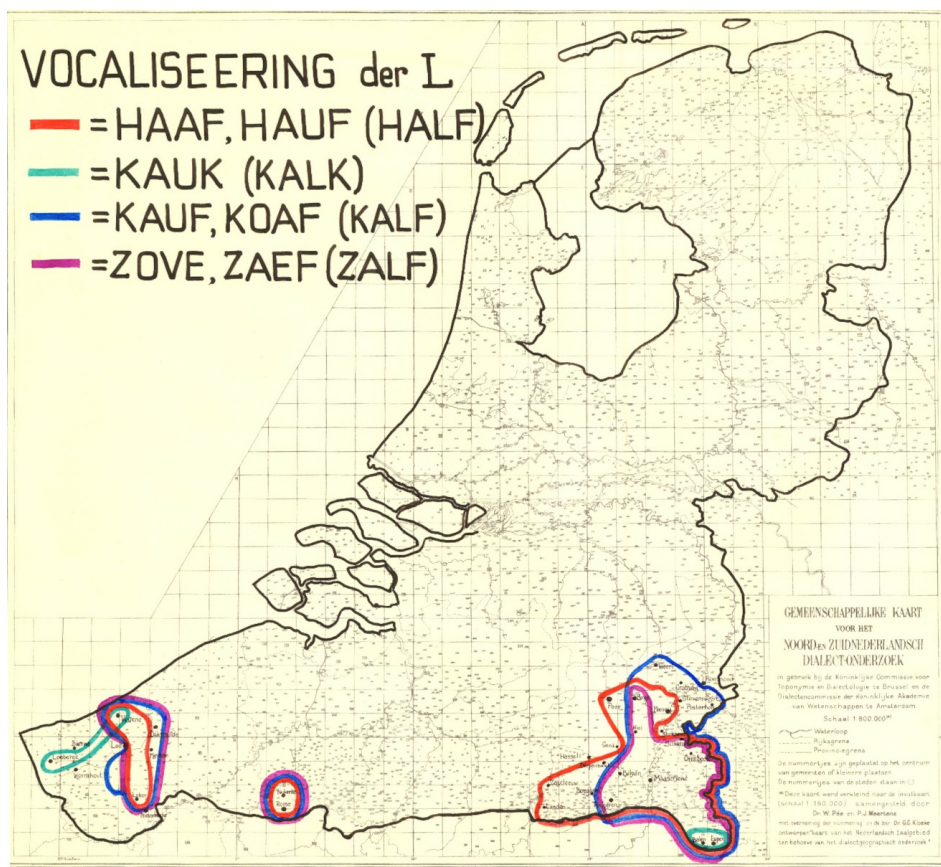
VOCALISEERING der L
=HAAF, HAUF (HALF)
=KAUK (KALK)
=KAUF, KOAF (KALF)
=ZOVE, ZAEF (ZALF)

GEMEENSCHAPPELIJKE KAART
VOOR HET
NOORD- en ZUIDNEDERLANDSCH
DIALECT-ONDERZOEK

In gebruik bij de Koninklijke Commissie voor Toponymie en Dialectologie te Brussel en de Dialectencommissie der Koninklijke Akademie van Wetenschappen te Amsterdam.

Schaal 1:800.000

Waterloop
Rijksgrens
Provinciegrens

De nummertjes zijn geplaatst op het centrum van gemeenten of kleinere plaatsen. De nummertjes van de steden staan in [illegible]

Deze kaart werd verkleind naar de invulkaart (schaal 1:180.000) samengesteld door Dr W. Pée en P.J. Meertens met overname der nummering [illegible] Dr. G.G. Kloeke Antwerpen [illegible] van het Nederlandsch taalgebied ten behoeve van het dialectgeographisch onderzoek.

Hasselt
Maastricht
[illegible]